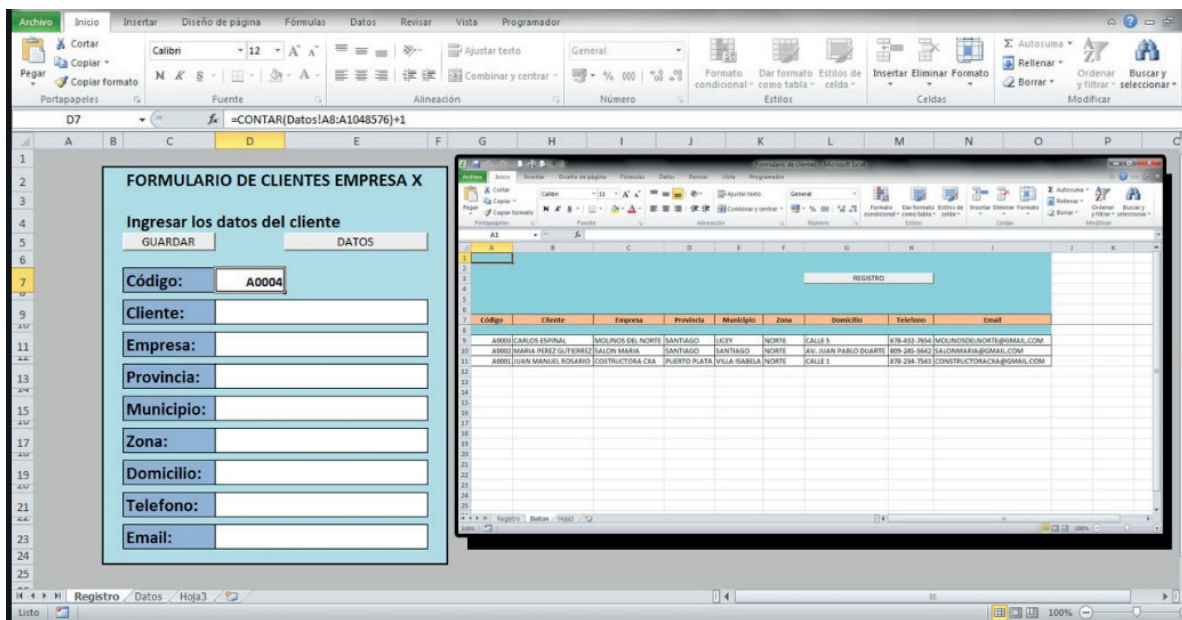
Archivo Inicio Insertar Diseño de página Fórmulas Datos Revisar Vista Programador

Cortar
Copiar
Pegar
Copiar formato
Portapapeles
Calibri 12
N K S
Fuente
Ajustar texto
Combinar y centrar
Alineación
General
% 000
Número
Formato condicional
Dar formato como tabla
Estilos de celda
Estilos
Insertar Eliminar Formato
Celdas
Autosuma
Rellenar
Borrar
Ordenar y filtrar
Buscar y seleccionar
Modificar

D7 $f_x$ =CONTAR(Datos!A8:A1048576)+1

FORMULARIO DE CLIENTES EMPRESA X

Ingresar los datos del cliente

GUARDAR DATOS

Código: A0004
Cliente:
Empresa:
Provincia:
Municipio:
Zona:
Domicilio:
Telefono:
Email:

Formulario de clientes - Microsoft Excel

REGISTRO

| Código | Cliente | Empresa | Provincia | Municipio | Zona | Domicilio | Telefono | Email |
|---|---|---|---|---|---|---|---|---|
| A0003 | CARLOS ESPINAL | MOLINOS DEL NORTE | SANTIAGO | LICEY | NORTE | CALLE 5 | 678-432-7654 | MOLINOSDELNORTE@GMAIL.COM |
| A0002 | MARIA PEREZ GUTIERREZ | SALON MARIA | SANTIAGO | SANTIAGO | NORTE | AV. JUAN PABLO DUARTE | 809-245-5642 | SALONMARIA@GMAIL.COM |
| A0001 | JUAN MANUEL ROSARIO | CONSTRUCTORA CXA | PUERTO PLATA | VILLA ISABELA | NORTE | CALLE 1 | 878-234-7543 | CONSTRUCTORACXA@GMAIL.COM |

Registro Datos Hoja3
Listo

Registro Datos Hoja3
Listo 100%